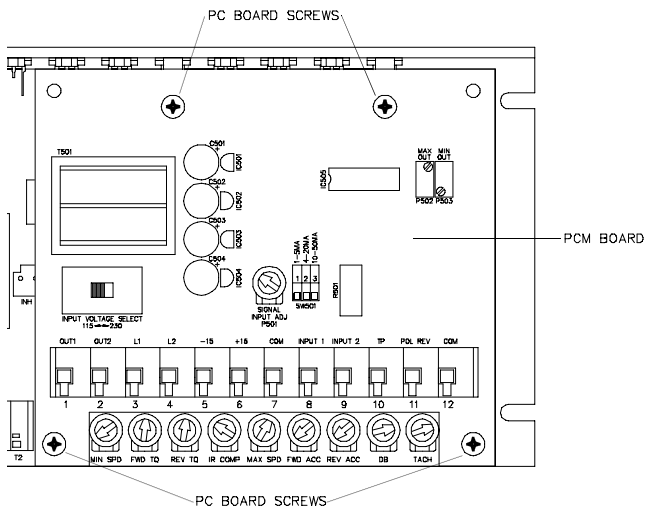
PC BOARD SCREWS

T501

C501
IC501
C502
IC502
C503
IC503
C504
IC504

IC505

MAX OUT
MIN OUT
P502
P503

PCM BOARD

INH

INPUT VOLTAGE SELECT
115 ⟷ 230

SIGNAL INPUT ADJ
P501

1-5MA
4-20MA
10-50MA
1 2 3
SW501

R501

| OUT1 | OUT2 | L1 | L2 | -15 | +15 | COM | INPUT 1 | INPUT 2 | TP | POL REV | COM |
|---|---|---|---|---|---|---|---|---|---|---|---|
| 1 | 2 | 3 | 4 | 5 | 6 | 7 | 8 | 9 | 10 | 11 | 12 |

T2

MIN SPD
FWD TQ
REV TQ
IR COMP
MAX SPD
FWD ACC
REV ACC
DB
TACH

PC BOARD SCREWS